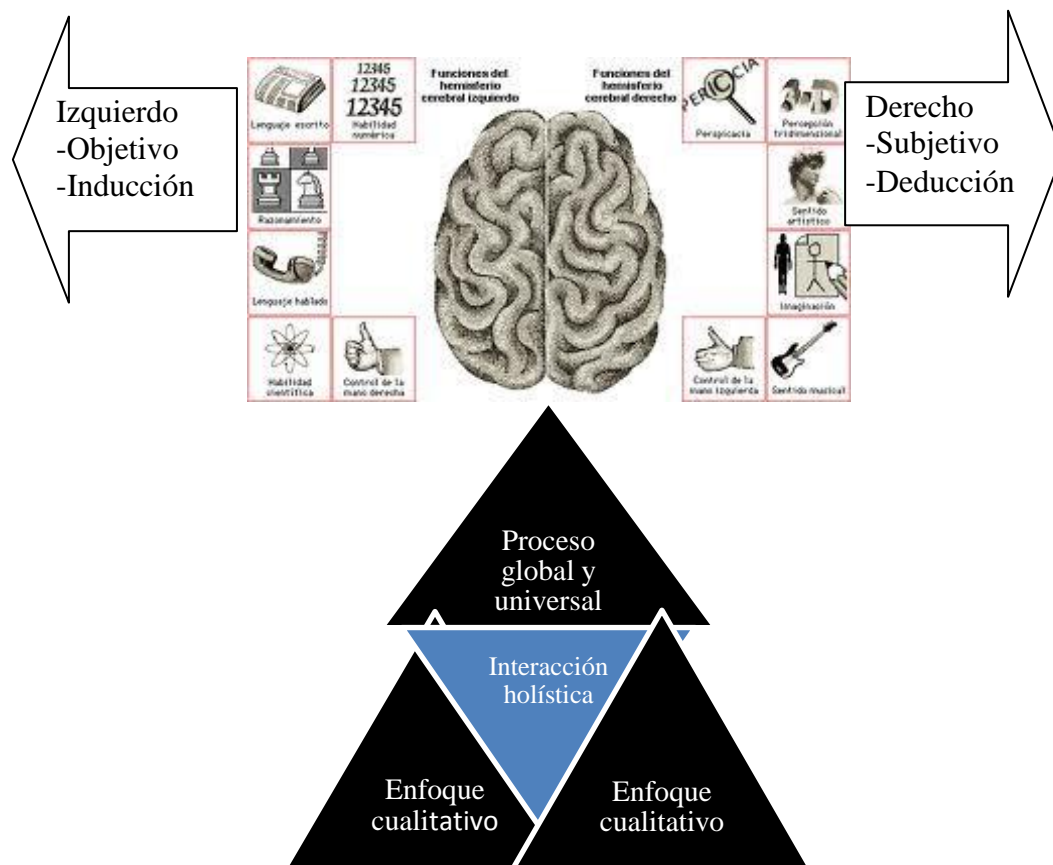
Izquierdo
-Objetivo
-Inducción

12345
12345
12345

Lenguaje escrito

Habilidad numérica

Funciones del hemisferio cerebral izquierdo

Funciones del hemisferio cerebral derecho

PERICIA

Perspicacia

3-D

Percepción tridimensional

Derecho
-Subjetivo
-Deducción

Razonamiento

Sentido artístico

Lenguaje hablado

Imaginación

Habilidad científica

Control de la mano derecha

Control de la mano izquierda

Sentido musical

Proceso global y universal

Interacción holística

Enfoque cualitativo

Enfoque cualitativo